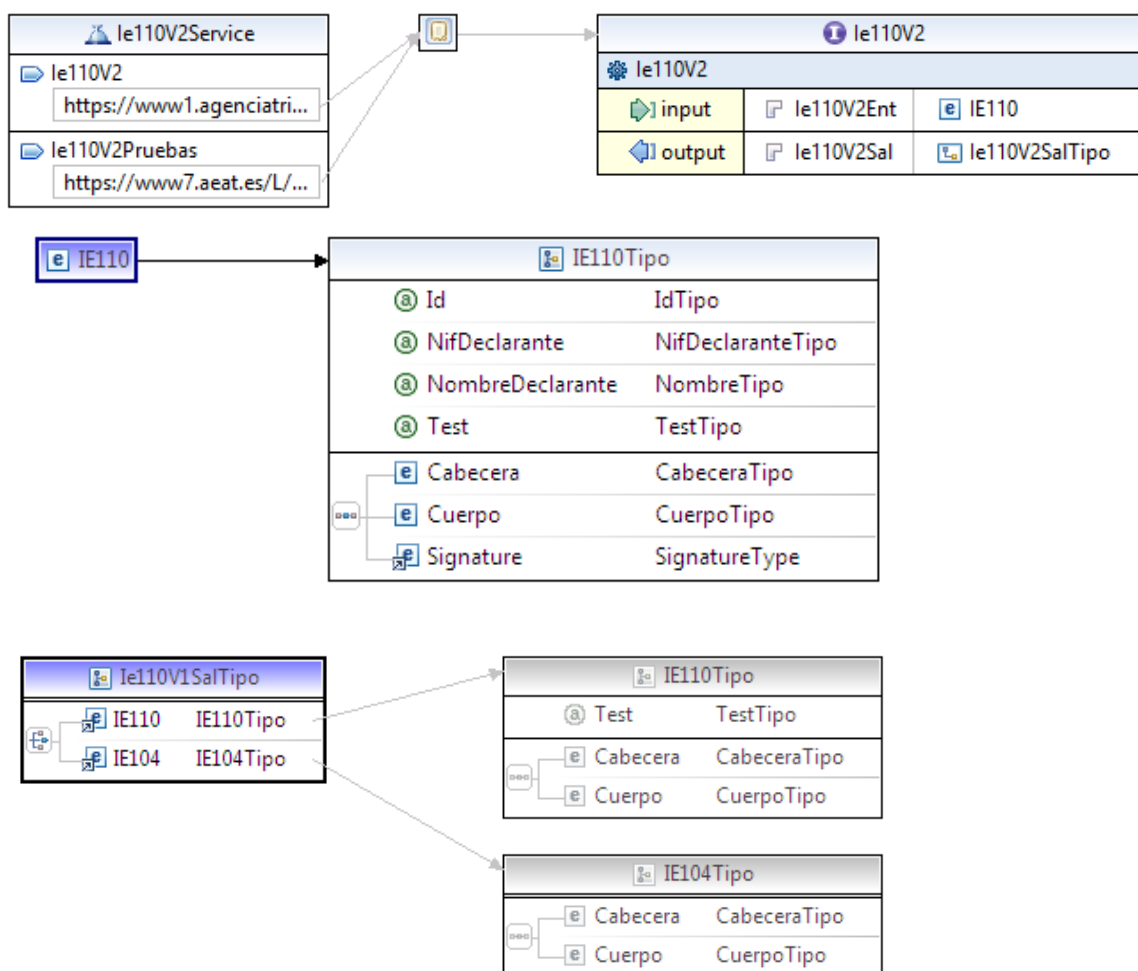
Ie110V2Service

Ie110V2
https://www1.agenciatri...

Ie110V2Pruebas
https://www7.aeat.es/L/...

Ie110V2

Ie110V2

| input | Ie110V2Ent | IE110 |
|---|---|---|
| output | Ie110V2Sal | Ie110V2SalTipo |

IE110

IE110Tipo

| | |
|---|---|
| Id | IdTipo |
| NifDeclarante | NifDeclaranteTipo |
| NombreDeclarante | NombreTipo |
| Test | TestTipo |
| Cabecera | CabeceraTipo |
| Cuerpo | CuerpoTipo |
| Signature | SignatureType |

Ie110V1SalTipo

| | |
|---|---|
| IE110 | IE110Tipo |
| IE104 | IE104Tipo |

IE110Tipo

| | |
|---|---|
| Test | TestTipo |
| Cabecera | CabeceraTipo |
| Cuerpo | CuerpoTipo |

IE104Tipo

| | |
|---|---|
| Cabecera | CabeceraTipo |
| Cuerpo | CuerpoTipo |